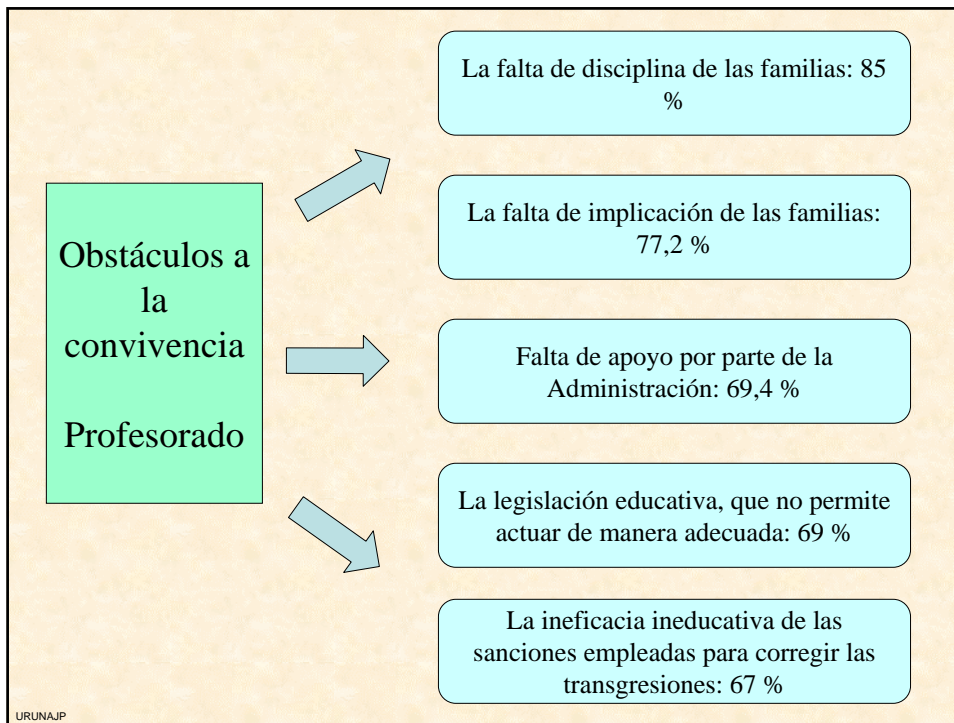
Obstáculos a la convivencia

Profesorado

La falta de disciplina de las familias: 85 %

La falta de implicación de las familias: 77,2 %

Falta de apoyo por parte de la Administración: 69,4 %

La legislación educativa, que no permite actuar de manera adecuada: 69 %

La ineficacia ineducativa de las sanciones empleadas para corregir las transgresiones: 67 %

URUNAJP